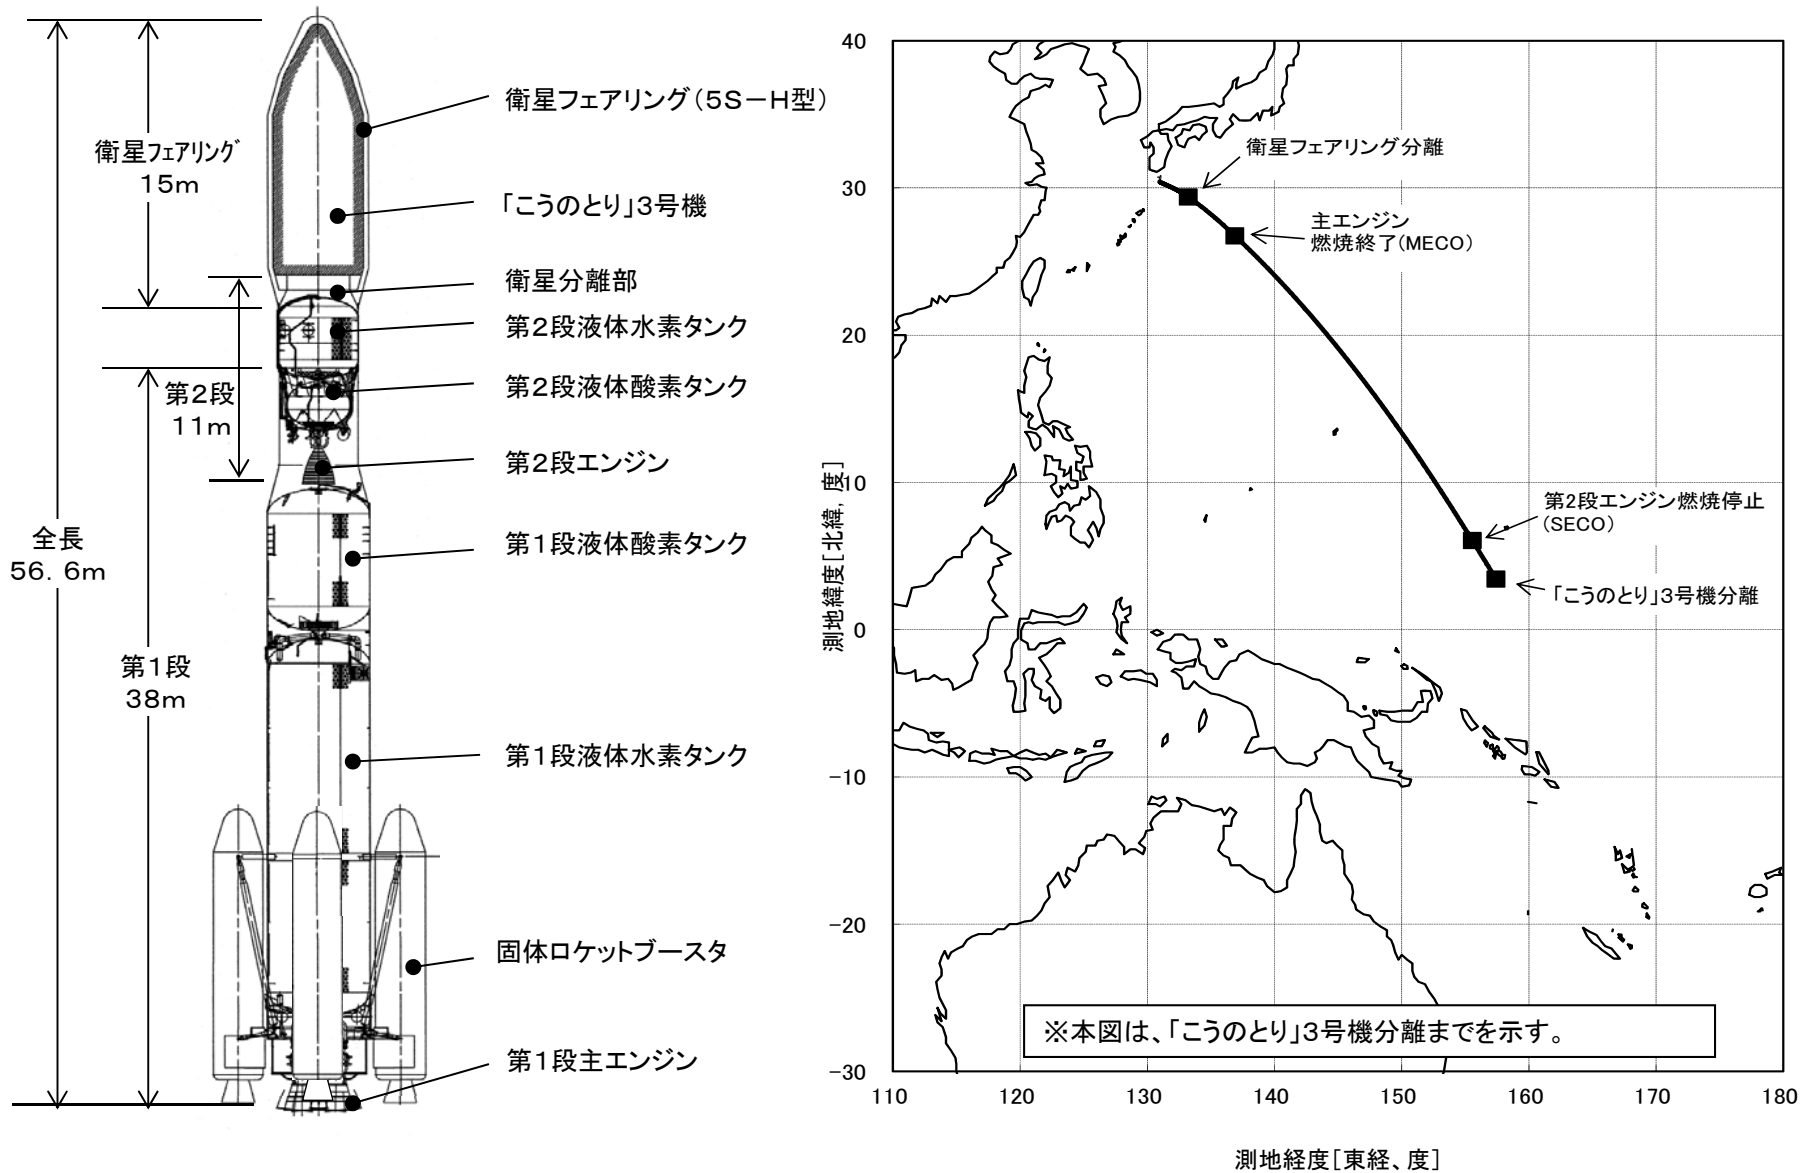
衛星フェアリング
15m

第2段
11m

全長
56.6m

第1段
38m

衛星フェアリング(5S−H型)

「こうのとり」3号機

衛星分離部

第2段液体水素タンク

第2段液体酸素タンク

第2段エンジン

第1段液体酸素タンク

第1段液体水素タンク

固体ロケットブースタ

第1段主エンジン

40
30
20
10
0
−10
−20
−30

測地緯度[北緯, 度]

衛星フェアリング分離

主エンジン
燃焼終了(MECO)

第2段エンジン燃焼停止
(SECO)

「こうのとり」3号機分離

※本図は、「こうのとり」3号機分離までを示す。

110 120 130 140 150 160 170 180

測地経度[東経、度]